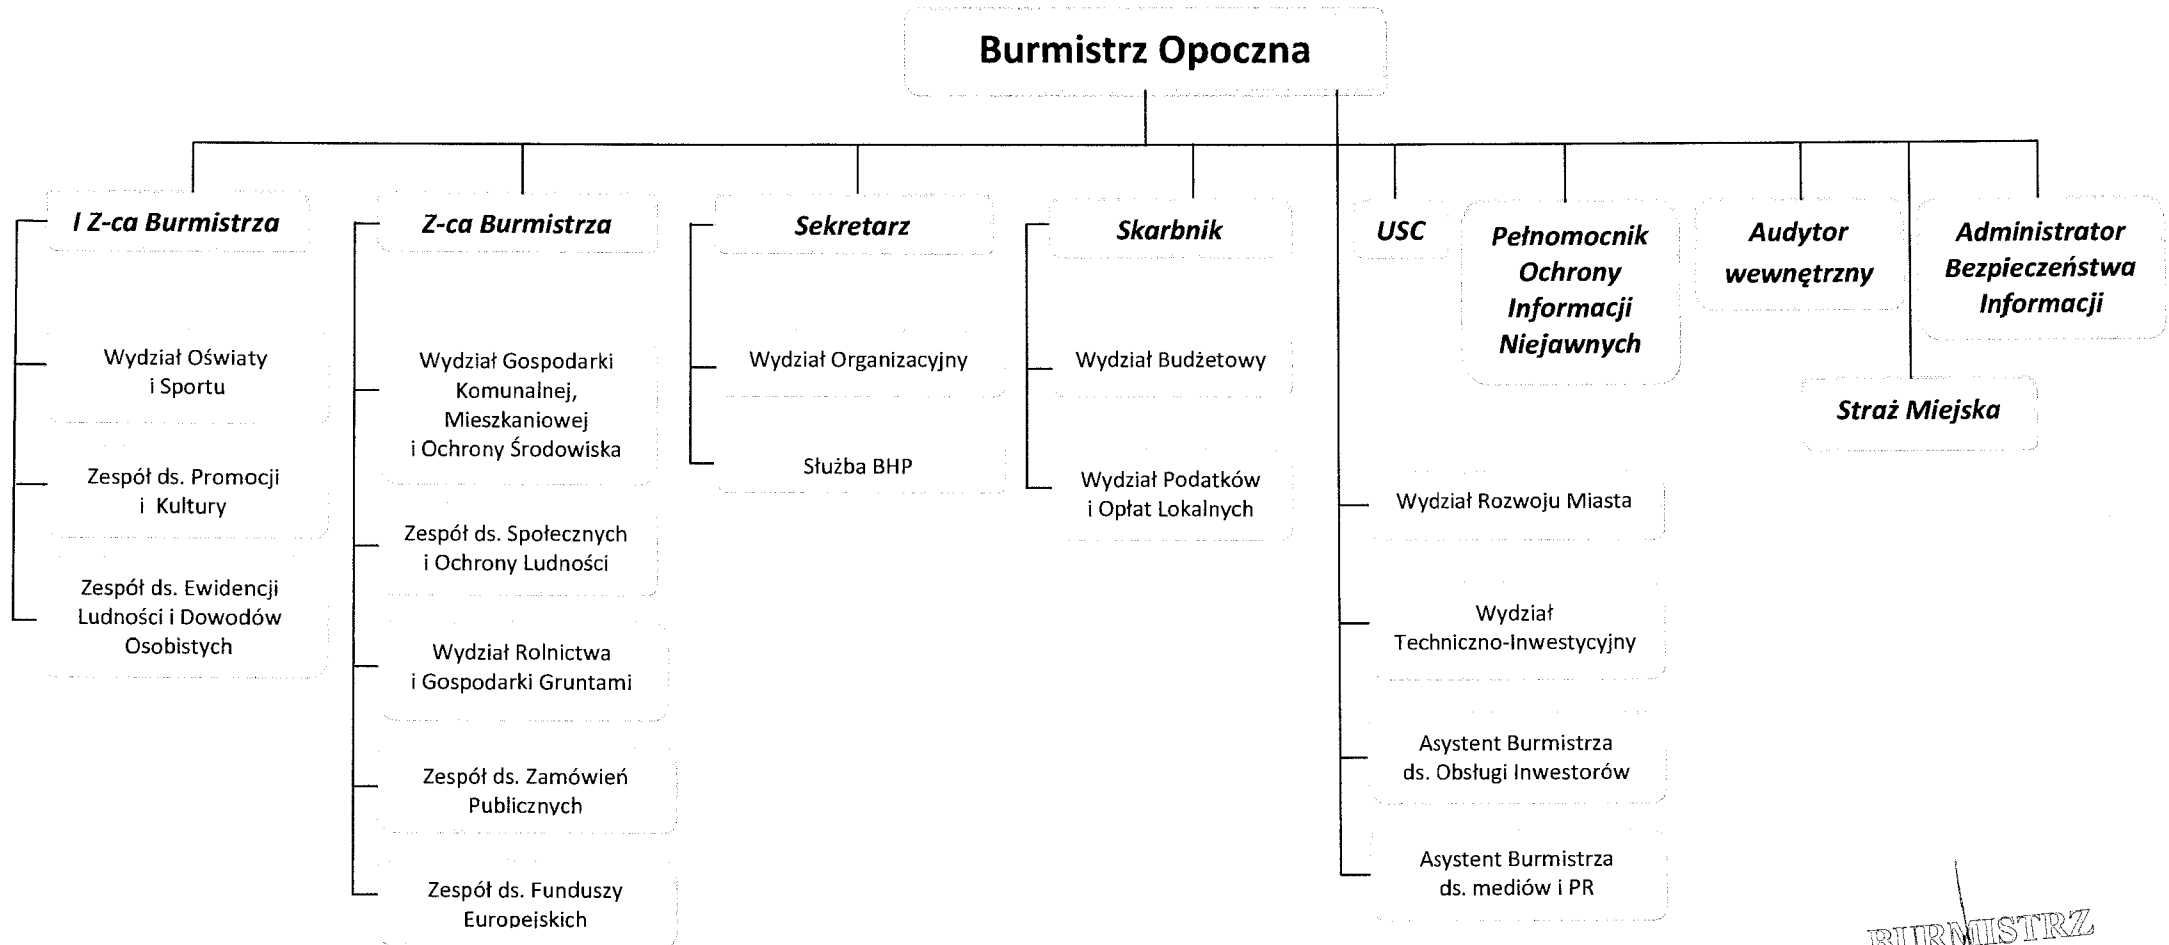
Burmistrz Opoczna

I Z-ca Burmistrza

Wydział Oświaty i Sportu

Zespół ds. Promocji i Kultury

Zespół ds. Ewidencji Ludności i Dowodów Osobistych

Z-ca Burmistrza

Wydział Gospodarki Komunalnej, Mieszkaniowej i Ochrony Środowiska

Zespół ds. Społecznych i Ochrony Ludności

Wydział Rolnictwa i Gospodarki Gruntami

Zespół ds. Zamówień Publicznych

Zespół ds. Funduszy Europejskich

Sekretarz

Wydział Organizacyjny

Służba BHP

Skarbnik

Wydział Budżetowy

Wydział Podatków i Opłat Lokalnych

USC

Wydział Rozwoju Miasta

Wydział Techniczno-Inwestycyjny

Asystent Burmistrza ds. Obsługi Inwestorów

Asystent Burmistrza ds. mediów i PR

Pełnomocnik Ochrony Informacji Niejawnych

Audytor wewnętrzny

Administrator Bezpieczeństwa Informacji

Straż Miejska

BURMISTRZ